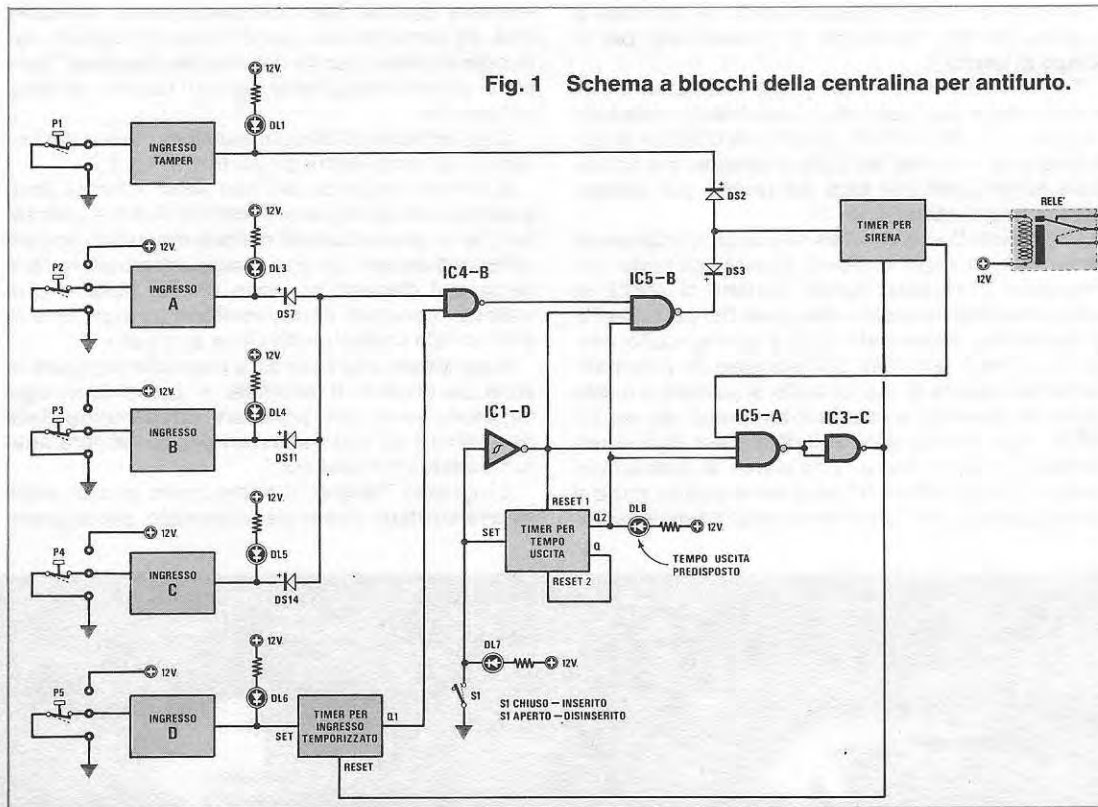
Fig. 1 Schema a blocchi della centralina per antifurto.

P1
12V.
DL1
INGRESSO TAMPER
DS2
TIMER PER SIRENA
RELE'
12V
12V.
12V
P2
DL3
INGRESSO A
DS7
IC4-B
IC5-B
DS3
12V.
12V
P3
DL4
INGRESSO B
DS11
IC1-D
IC5-A
IC3-C
12V.
12V
P4
DL5
INGRESSO C
DS14
RESET 1
SET
TIMER PER TEMPO USCITA
Q2
Q
RESET 2
DL8
12V
TEMPO USCITA PREDISPOSTO
12V.
12V
P5
DL6
INGRESSO D
SET
TIMER PER INGRESSO TEMPORIZZATO
Q1
RESET
DL7
12V.
S1
S1 CHIUSO — INSERITO
S1 APERTO — DISINSERITO